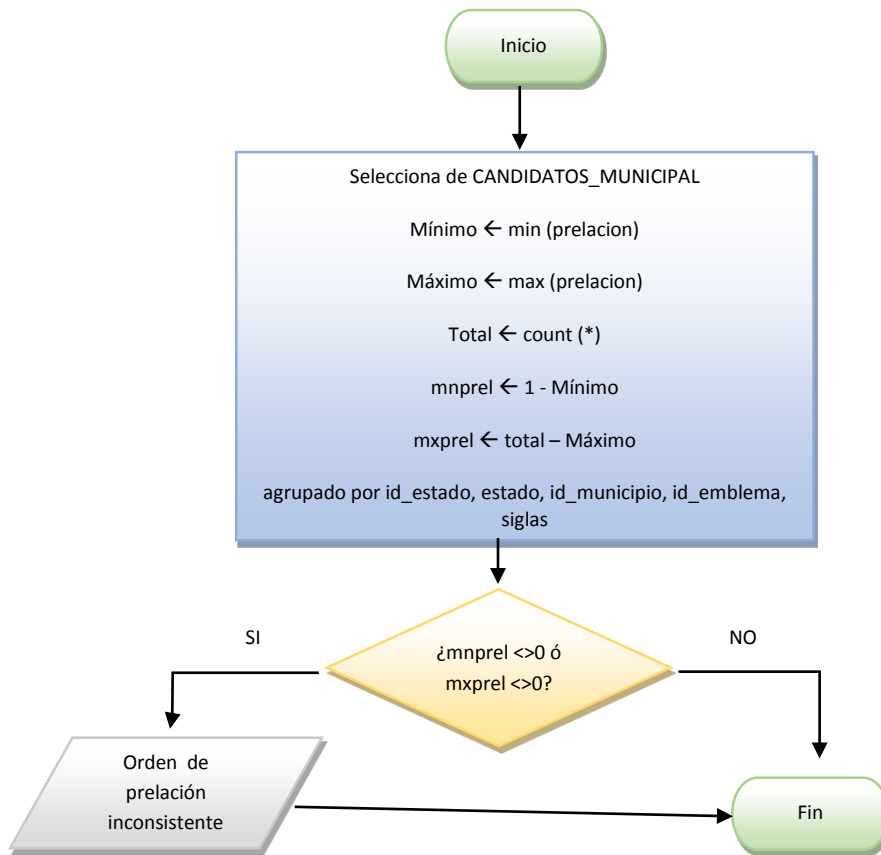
Inicio

Selecciona de CANDIDATOS_MUNICIPAL

Mínimo $\leftarrow$ min (prelacion)

Máximo $\leftarrow$ max (prelacion)

Total $\leftarrow$ count (*)

mnprel $\leftarrow$ 1 - Mínimo

mxprel $\leftarrow$ total – Máximo

agrupado por id_estado, estado, id_municipio, id_emblema, siglas

SI

¿mnprel <>0 ó mxprel <>0?

NO

Orden de prelación inconsistente

Fin